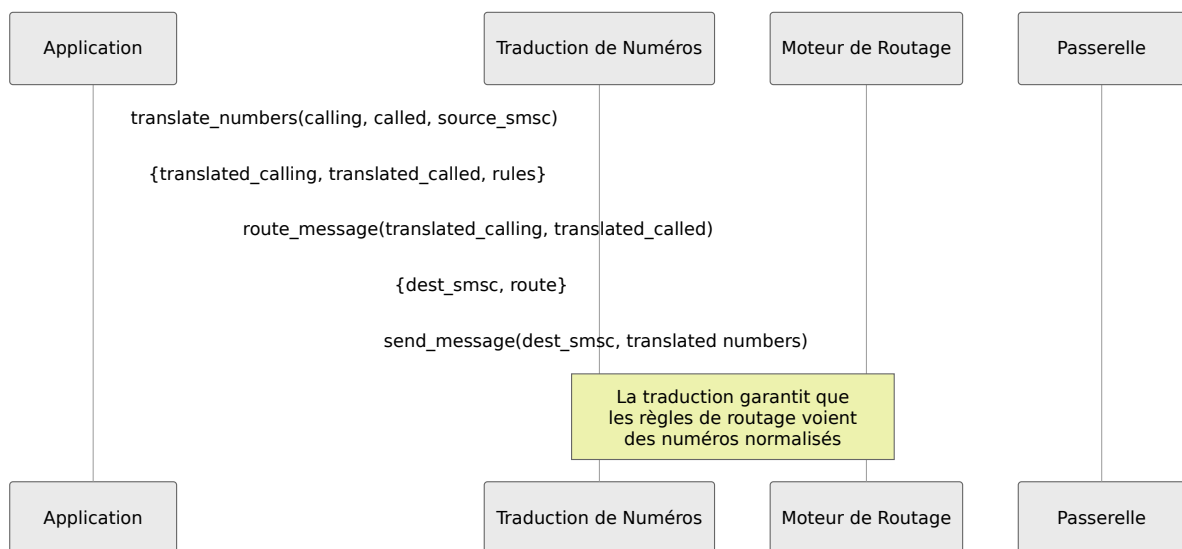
Application

Traduction de Numéros

Moteur de Routage

Passerelle

translate_numbers(calling, called, source_smsc)

{translated_calling, translated_called, rules}

route_message(translated_calling, translated_called)

{dest_smsc, route}

send_message(dest_smsc, translated numbers)

La traduction garantit que les règles de routage voient des numéros normalisés

Application

Traduction de Numéros

Moteur de Routage

Passerelle